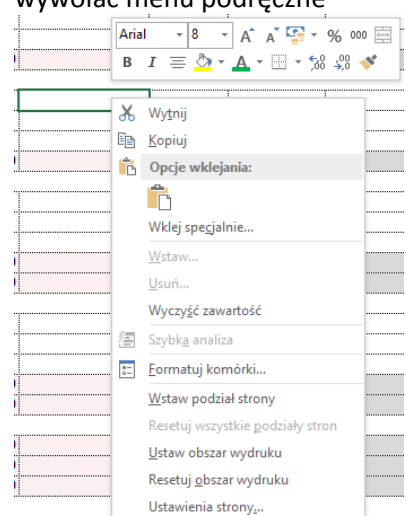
wywołać menu podręczne

Arial 8 A A % 000
B I ,0 ,00

Wytnij
Kopiuj
Opcje wklejania:
Wklej specjalnie...
Wstaw...
Usuń...
Wyczyść zawartość
Szybka analiza
Formatuj komórki...
Wstaw podział strony
Resetuj wszystkie podziały stron
Ustaw obszar wydruku
Resetuj obszar wydruku
Ustawienia strony...